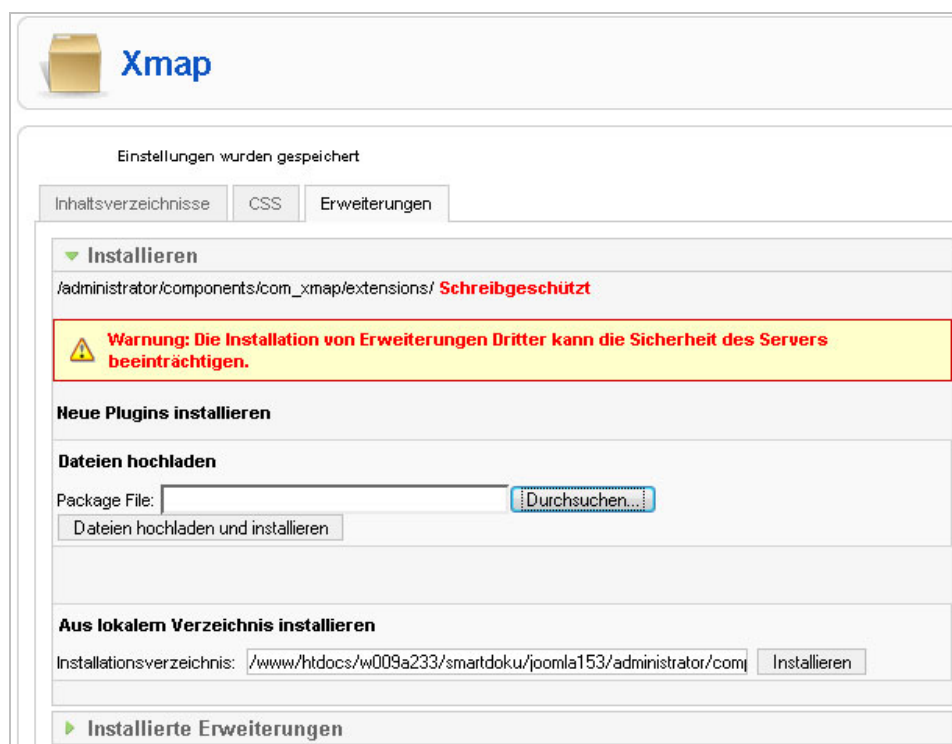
Xmap

Einstellungen wurden gespeichert

Inhaltsverzeichnisse | CSS | Erweiterungen

Installieren

/administrator/components/com_xmap/extensions/ Schreibgeschützt

Warnung: Die Installation von Erweiterungen Dritter kann die Sicherheit des Servers beeinträchtigen.

Neue Plugins installieren

Dateien hochladen

Package File: Durchsuchen...

Dateien hochladen und installieren

Aus lokalem Verzeichnis installieren

Installationsverzeichnis: /www/htdocs/w009a233/smartdoku/joomla153/administrator/com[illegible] Installieren

Installierte Erweiterungen